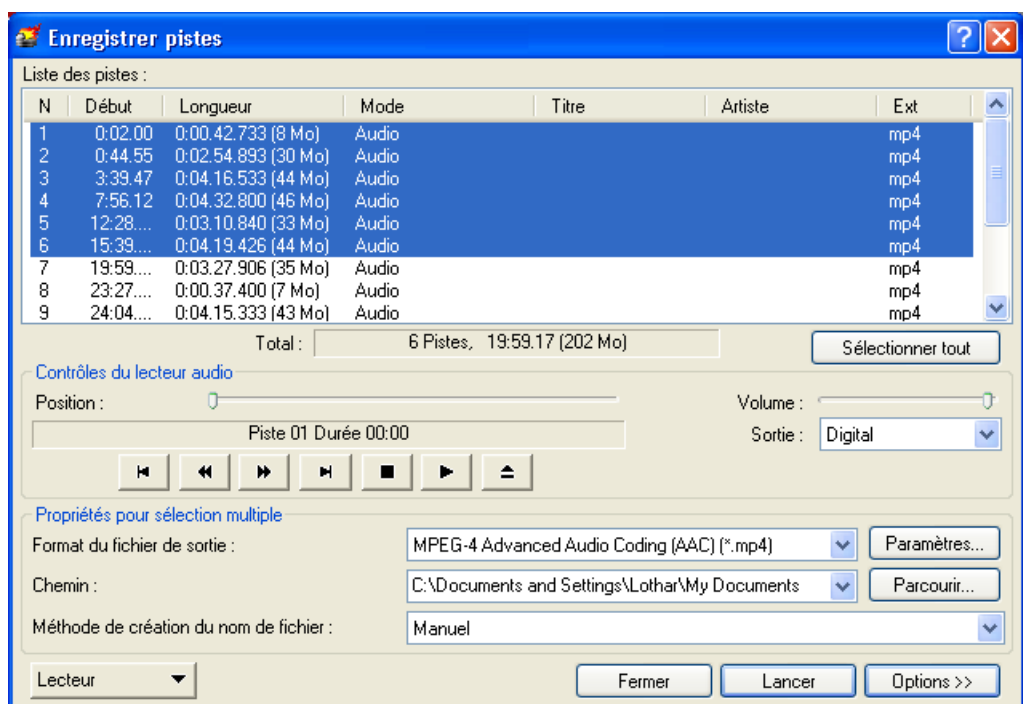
Enregistrer pistes

Liste des pistes :

| N | Début | Longueur | Mode | Titre | Artiste | Ext |
|---|---|---|---|---|---|---|
| 1 | 0:02.00 | 0:00.42.733 (8 Mo) | Audio | | | mp4 |
| 2 | 0:44.55 | 0:02.54.893 (30 Mo) | Audio | | | mp4 |
| 3 | 3:39.47 | 0:04.16.533 (44 Mo) | Audio | | | mp4 |
| 4 | 7:56.12 | 0:04.32.800 (46 Mo) | Audio | | | mp4 |
| 5 | 12:28.... | 0:03.10.840 (33 Mo) | Audio | | | mp4 |
| 6 | 15:39.... | 0:04.19.426 (44 Mo) | Audio | | | mp4 |
| 7 | 19:59.... | 0:03.27.906 (35 Mo) | Audio | | | mp4 |
| 8 | 23:27.... | 0:00.37.400 (7 Mo) | Audio | | | mp4 |
| 9 | 24:04.... | 0:04.15.333 (43 Mo) | Audio | | | mp4 |

Total : 6 Pistes, 19:59.17 (202 Mo)

Sélectionner tout

Contrôles du lecteur audio

Position :

Volume :

Piste 01 Durée 00:00

Sortie : Digital

Propriétés pour sélection multiple

Format du fichier de sortie : MPEG-4 Advanced Audio Coding (AAC) (*.mp4)

Paramètres...

Chemin : C:\Documents and Settings\Lothar\My Documents

Parcourir...

Méthode de création du nom de fichier : Manuel

Lecteur

Fermer

Lancer

Options >>